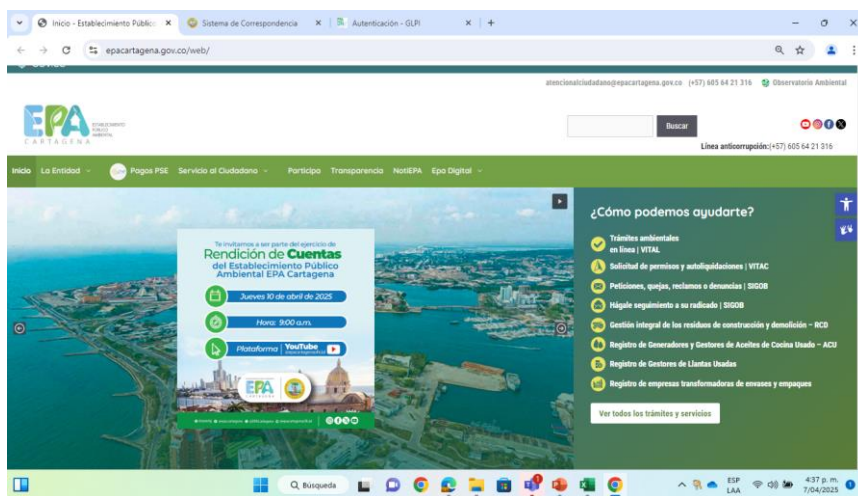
Inicio - Establecimiento Públic ×
Sistema de Correspondencia ×
Autenticación - GLPI ×
+

epacartagena.gov.co/web/

atencionalciudadano@epacartagena.gov.co (+57) 605 64 21 316 Observatorio Ambiental

EPA
ESTABLECIMIENTO PÚBLICO AMBIENTAL
CARTAGENA

Buscar

Línea anticorrupción:(+57) 605 64 21 316

Inicio La Entidad Pagos PSE Servicio al Ciudadano Participa Transparencia NotiEPA Epa Digital

Te invitamos a ser parte del ejercicio de
Rendición de Cuentas
del Establecimiento Público Ambiental EPA Cartagena

Jueves 10 de abril de 2025
Hora: 9:00 a.m.
Plataforma YouTube

EPA

¿Cómo podemos ayudarte?

Trámites ambientales en línea | VITAL
Solicitud de permisos y autoliquidaciones | VITAC
Peticiones, quejas, reclamos o denuncias | SIGOB
Hágale seguimiento a su radicado | SIGOB
Gestión integral de los residuos de construcción y demolición – RCD
Registro de Generadores y Gestores de Aceites de Cocina Usado – ACU
Registro de Gestores de Llantas Usadas
Registro de empresas transformadoras de envases y empaques

Ver todos los trámites y servicios

Búsqueda

ESP LAA
4:37 p. m.
7/04/2025